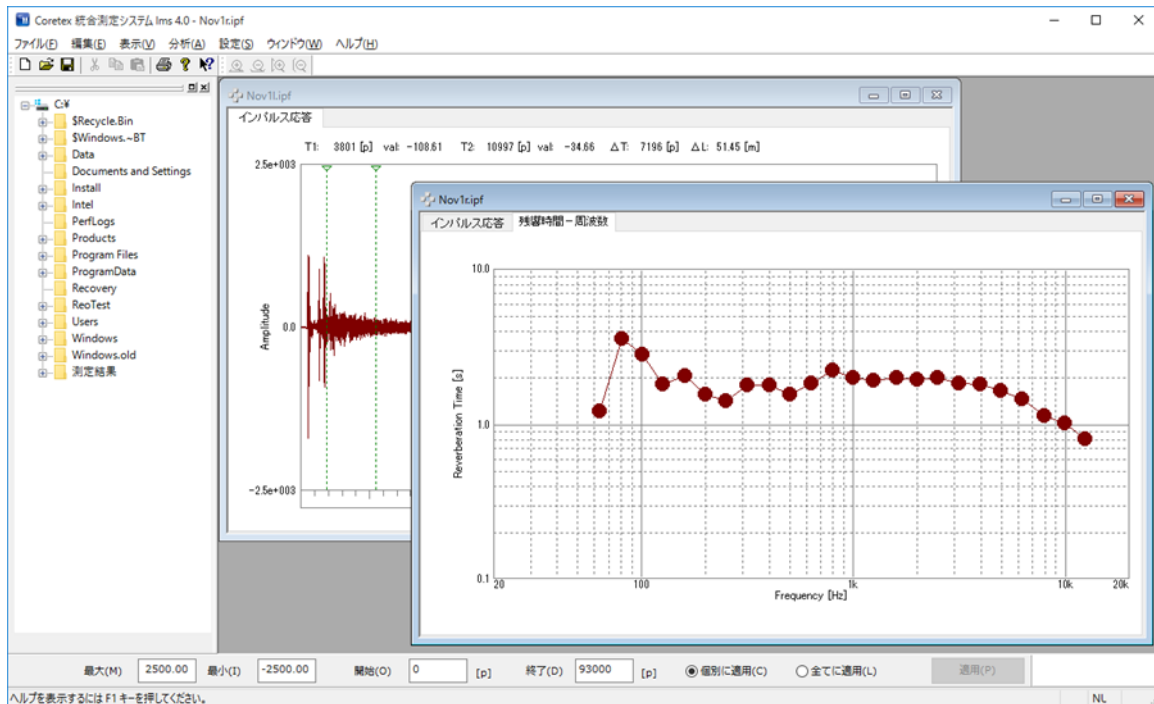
Coretex 統合測定システム Ims 4.0 - Nov1r.ipf

ファイル(F) 編集(E) 表示(V) 分析(A) 設定(S) ウィンドウ(W) ヘルプ(H)

C:¥
$Recycle.Bin
$Windows.~BT
Data
Documents and Settings
Install
Intel
PerfLogs
Products
Program Files
ProgramData
Recovery
ReoTest
Users
Windows
Windows.old
測定結果

Nov1l.ipf

インパルス応答

T1: 3801 [p] val: -108.61 T2: 10997 [p] val: -34.66 ΔT: 7196 [p] ΔL: 51.45 [m]

2.5e+003

Amplitude

0.0

-2.5e+003

Nov1r.ipf

インパルス応答 残響時間－周波数

10.0

Reverberation Time [s]

1.0

0.1

20 100 1k 10k 20k

Frequency [Hz]

最大(M) 2500.00 最小(I) -2500.00 開始(O) 0 [p] 終了(D) 93000 [p] 個別に適用(C) 全てに適用(L) 適用(P)

ヘルプを表示するには F1 キーを押してください。

NL